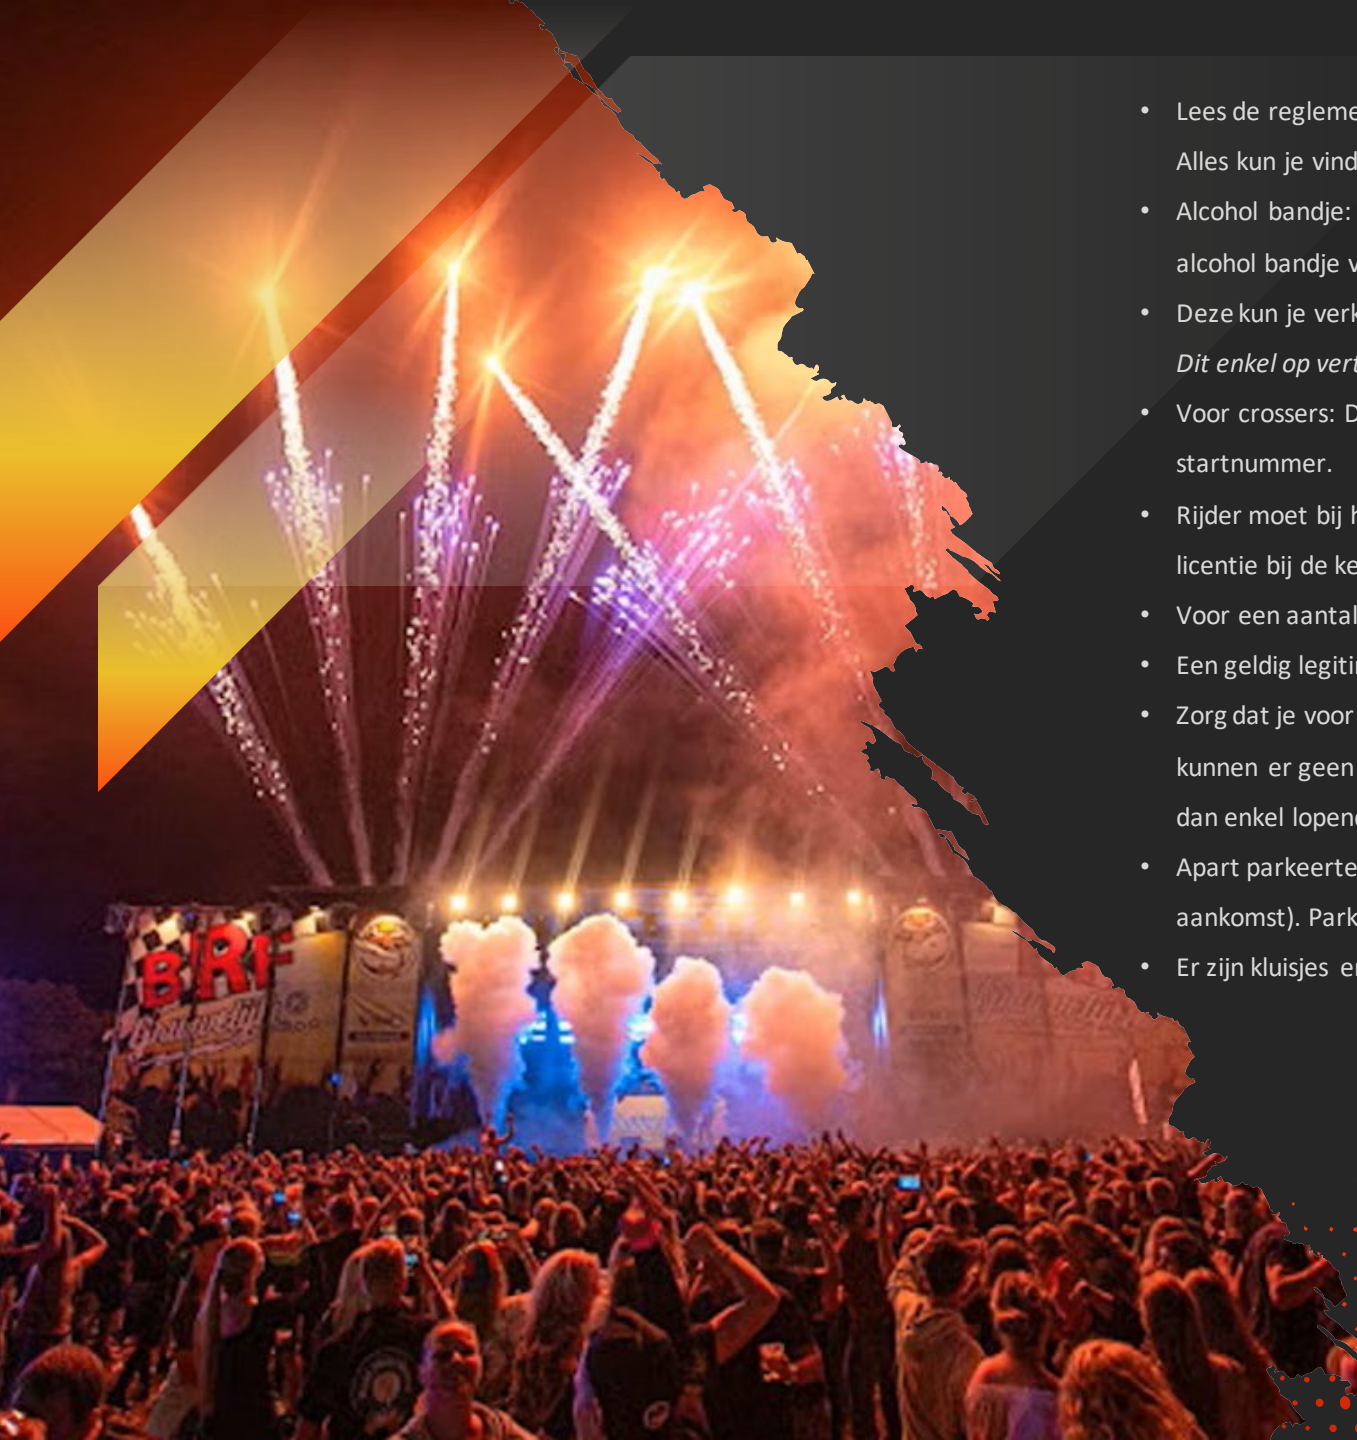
- Lees de regleme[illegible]
Alles kun je vind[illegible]
- Alcohol bandje: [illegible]
alcohol bandje v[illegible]
- Deze kun je verk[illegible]
*Dit enkel op vert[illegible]*
- Voor crossers: D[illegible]
startnummer.
- Rijder moet bij h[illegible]
licentie bij de ke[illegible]
- Voor een aantal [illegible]
- Een geldig legiti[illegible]
- Zorg dat je voor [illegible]
kunnen er geen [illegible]
dan enkel lopen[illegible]
- Apart parkeerte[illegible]
aankomst). Park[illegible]
- Er zijn kluisjes e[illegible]

BRF